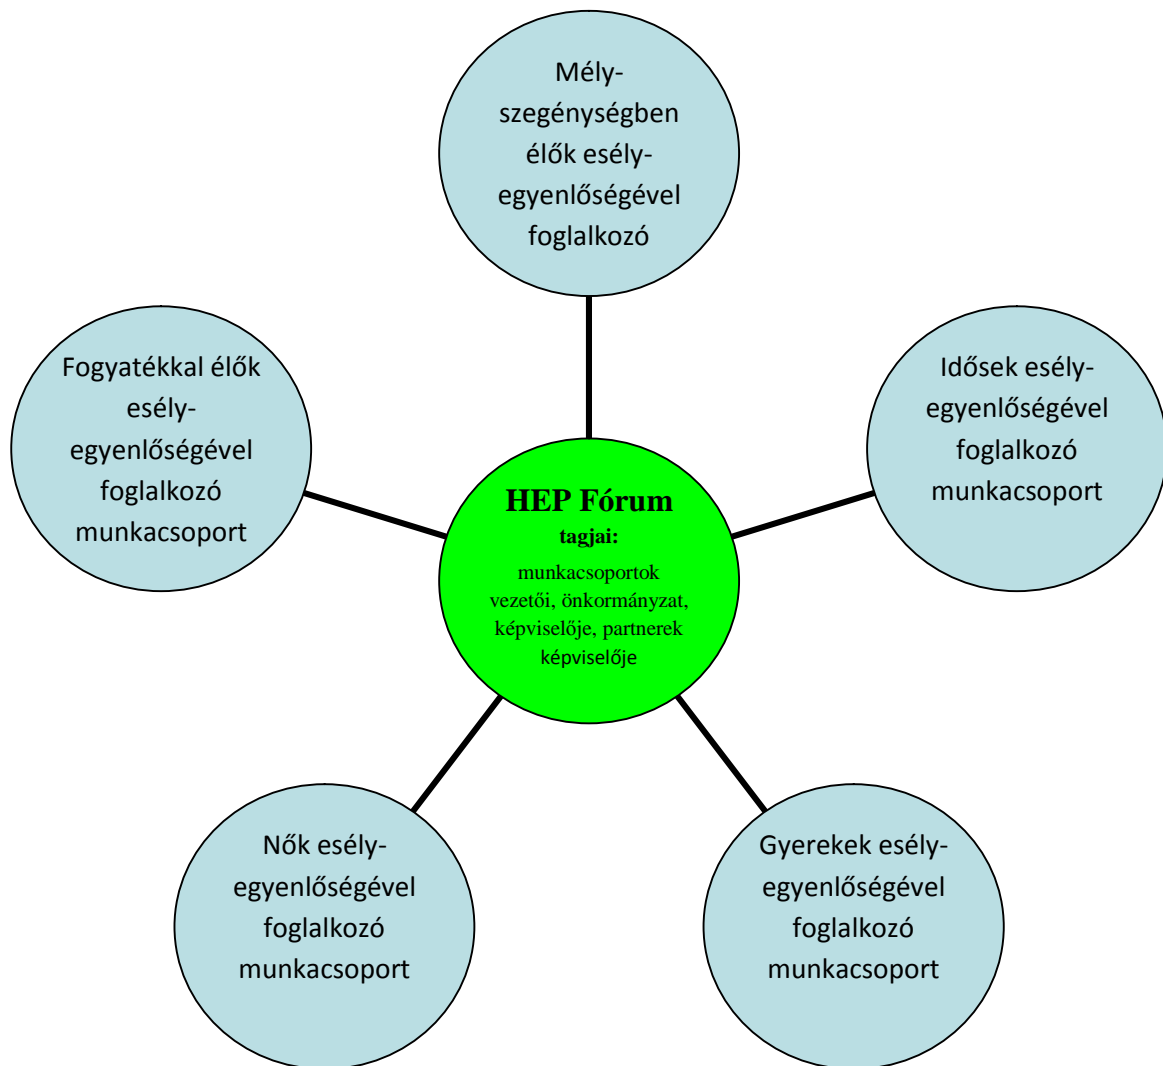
Mély-szegénységben élők esély-egyenlőségével foglalkozó

Fogyatékkal élők esély-egyenlőségével foglalkozó munkacsoport

HEP Fórum
tagjai:
munkacsoportok vezetői, önkormányzat, képviselője, partnerek képviselője

Idősek esély-egyenlőségével foglalkozó munkacsoport

Nők esély-egyenlőségével foglalkozó munkacsoport

Gyerekek esély-egyenlőségével foglalkozó munkacsoport